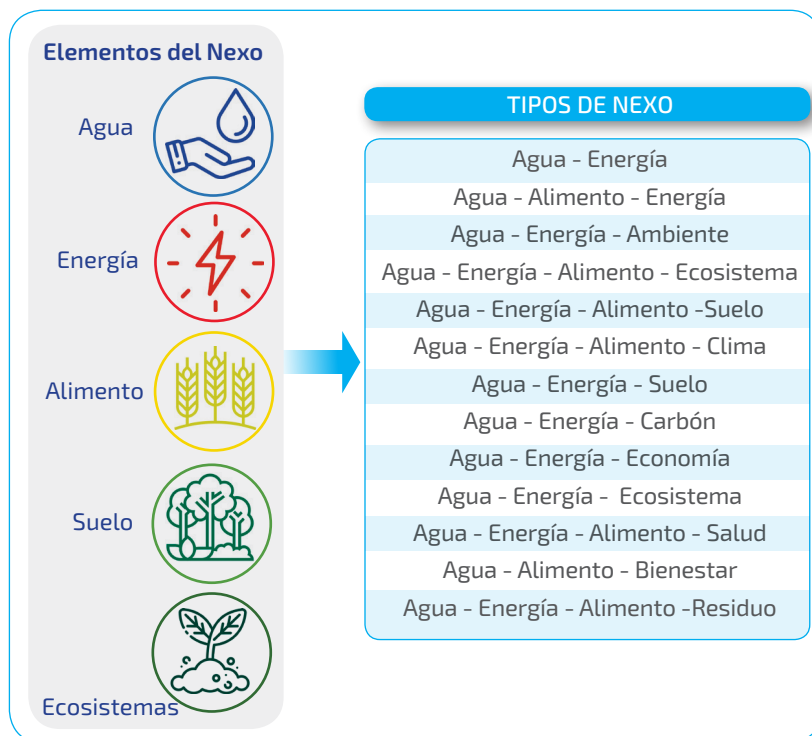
Elementos del Nexo

Agua

Energía

Alimento

Suelo

Ecosistemas

TIPOS DE NEXO

| Agua - Energía |
|---|
| Agua - Alimento - Energía |
| Agua - Energía - Ambiente |
| Agua - Energía - Alimento - Ecosistema |
| Agua - Energía - Alimento -Suelo |
| Agua - Energía - Alimento - Clima |
| Agua - Energía - Suelo |
| Agua - Energía - Carbón |
| Agua - Energía - Economía |
| Agua - Energía - Ecosistema |
| Agua - Energía - Alimento - Salud |
| Agua - Alimento - Bienestar |
| Agua - Energía - Alimento -Residuo |